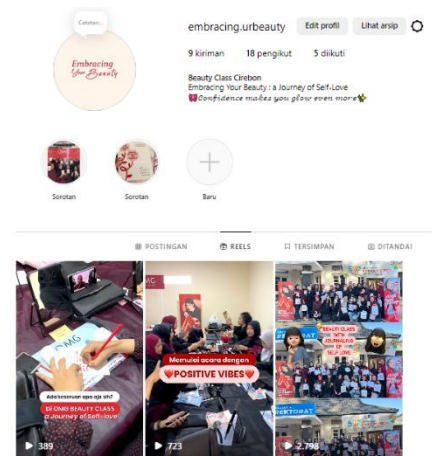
Catatan...

Embracing Your Beauty

embracing.urbeauty Edit profil Lihat arsip

9 kiriman 18 pengikut 5 diikuti

Beauty Class Cirebon
Embracing Your Beauty : a Journey of Self-Love
Confidence makes you glow even more

Sorotan Sorotan Baru

POSTINGAN REELS TERSIMPAN DITANDAI

Ada kesenuan apa aja sih?
DI OMG BEAUTY CLASS
a Journey of Self-Love
389

Memulai acara dengan
POSITIVE VIBES
723

BEAUTY CLASS
SELF LOVE
2.798